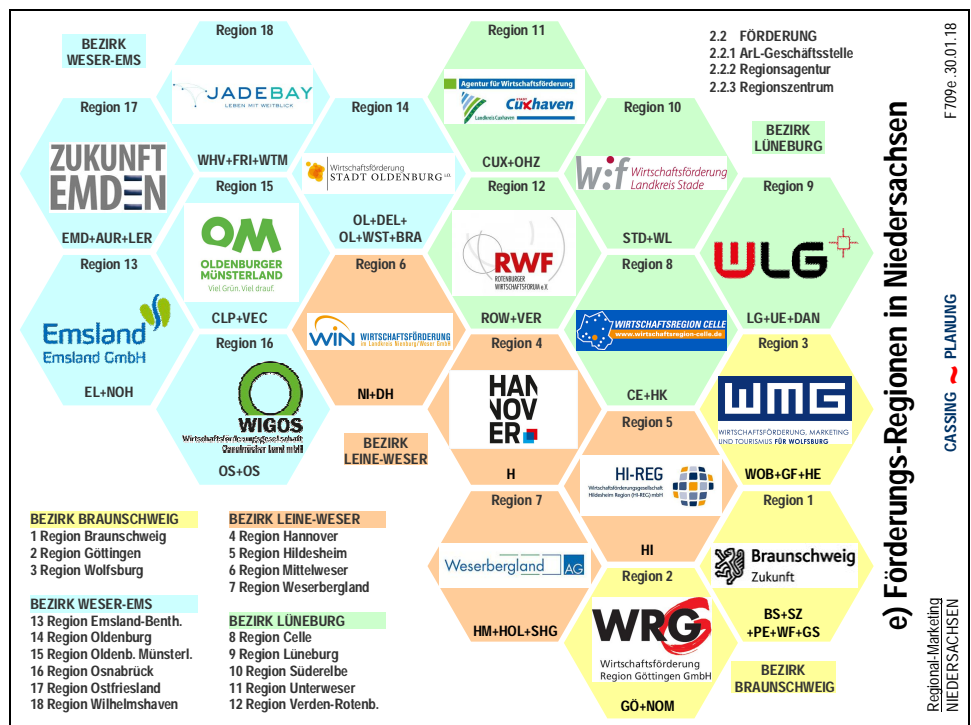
BEZIRK WESER-EMS

Region 18
JADEBAY
LEBEN MIT WEITBLICK
WHV+FRI+WTM

Region 17
ZUKUNFT EMDEN
EMD+AUR+LER

Region 14
Wirtschaftsförderung STADT OLDENBURG i.O.
OL+DEL+ OL+WST+BRA

Region 15
OM
OLDENBURGER MÜNSTERLAND
Viel Grün. Viel drauf.
CLP+VEC

Region 13
Emsland
Emsland GmbH
EL+NOH

Region 16
WIGOS
Wirtschaftsförderungsgesellschaft Osnabrücker Land mbH
OS+OS

Region 6
WIN WIRTSCHAFTSFÖRDERUNG im Landkreis Nienburg/Weser GmbH
NI+DH

BEZIRK LEINE-WESER

Region 11
Agentur für Wirtschaftsförderung
Cuxhaven
Landkreis Cuxhaven
CUX+OHZ

Region 12
RWF
ROTENBURGER WIRTSCHAFTSFORUM e.V.
ROW+VER

Region 4
HAN NOV ER
H

Region 10
w:f Wirtschaftsförderung Landkreis Stade
STD+WL

Region 8
WIRTSCHAFTSREGION CELLE
www.wirtschaftsregion-celle.de
CE+HK

Region 5
HI-REG
Wirtschaftsförderungsgesellschaft Hildesheim Region (HI-REG) mbH
HI

Region 7
Weserbergland AG
HM+HOL+SHG

Region 2
WRG
Wirtschaftsförderung Region Göttingen GmbH
GÖ+NOM

2.2 FÖRDERUNG
2.2.1 ArL-Geschäftsstelle
2.2.2 Regionsagentur
2.2.3 Regionszentrum

BEZIRK LÜNEBURG

Region 9
WLG
LG+UE+DAN

Region 3
WMG
WIRTSCHAFTSFÖRDERUNG, MARKETING UND TOURISMUS FÜR WOLFSBURG
WOB+GF+HE

Region 1
Braunschweig Zukunft
BS+SZ +PE+WF+GS

BEZIRK BRAUNSCHWEIG

BEZIRK BRAUNSCHWEIG
1 Region Braunschweig
2 Region Göttingen
3 Region Wolfsburg

BEZIRK WESER-EMS
13 Region Emsland-Benth.
14 Region Oldenburg
15 Region Oldenb. Münsterl.
16 Region Osnabrück
17 Region Ostfriesland
18 Region Wilhelmshaven

BEZIRK LEINE-WESER
4 Region Hannover
5 Region Hildesheim
6 Region Mittelweser
7 Region Weserbergland

BEZIRK LÜNEBURG
8 Region Celle
9 Region Lüneburg
10 Region Süderelbe
11 Region Unterweser
12 Region Verden-Rotenb.

e) Förderungs-Regionen in Niedersachsen

F709e. 30.01.18

CASSING ~ PLANUNG

Regional-Marketing NIEDERSACHSEN